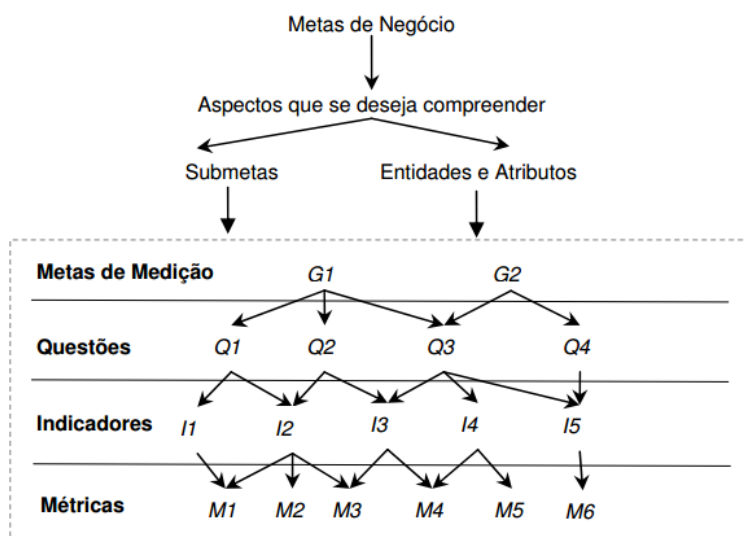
Metas de Negócio

Aspectos que se deseja compreender

Submetas

Entidades e Atributos

Metas de Medição

G1

G2

Questões

Q1

Q2

Q3

Q4

Indicadores

I1

I2

I3

I4

I5

Métricas

M1

M2

M3

M4

M5

M6